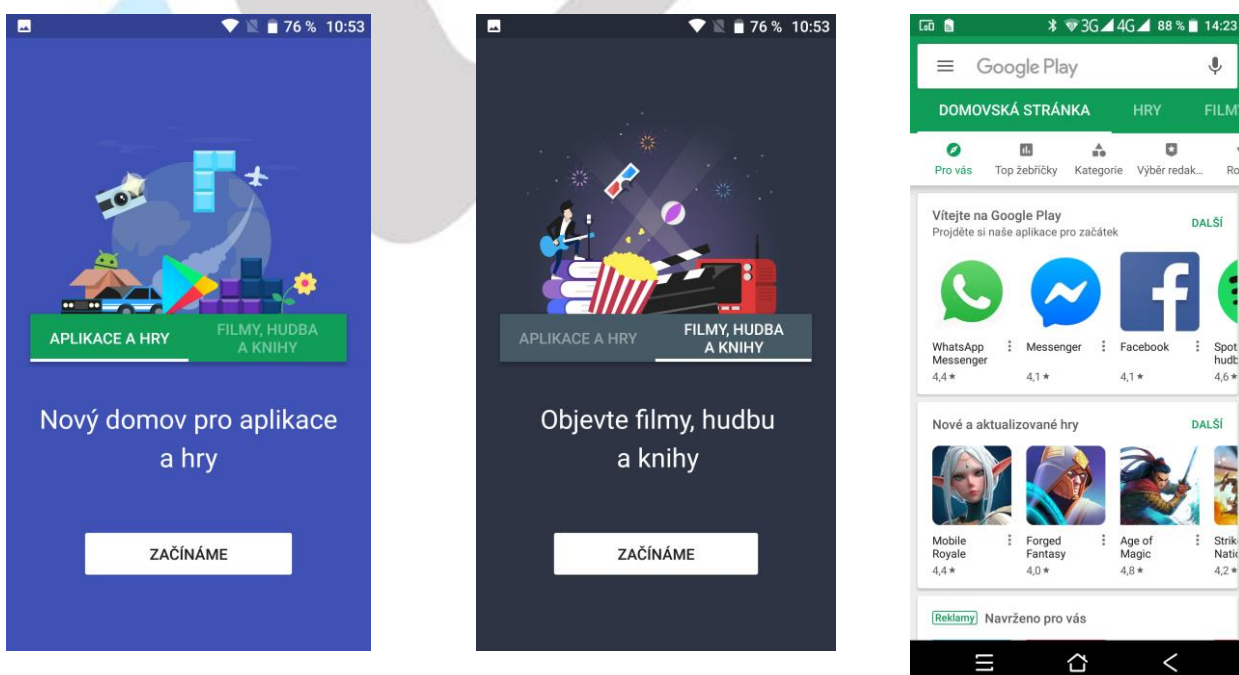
76 % 10:53

APLIKACE A HRY

FILMY, HUDBA A KNIHY

Nový domov pro aplikace a hry

ZAČÍNÁME

76 % 10:53

APLIKACE A HRY

FILMY, HUDBA A KNIHY

Objevte filmy, hudbu a knihy

ZAČÍNÁME

3G 4G 88 % 14:23

Google Play

DOMOVSKÁ STRÁNKA HRY FILM

Pro vás Top žebříčky Kategorie Výběr redak... Ro

Vítejte na Google Play
Projděte si naše aplikace pro začátek
DALŠÍ

WhatsApp Messenger 4,4 ★
Messenger 4,1 ★
Facebook 4,1 ★
Spot hudb 4,6 ★

Nové a aktualizované hry
DALŠÍ

Mobile Royale 4,4 ★
Forged Fantasy 4,0 ★
Age of Magic 4,8 ★
Strik Natic 4,2 ★

Reklamy Navrženo pro vás